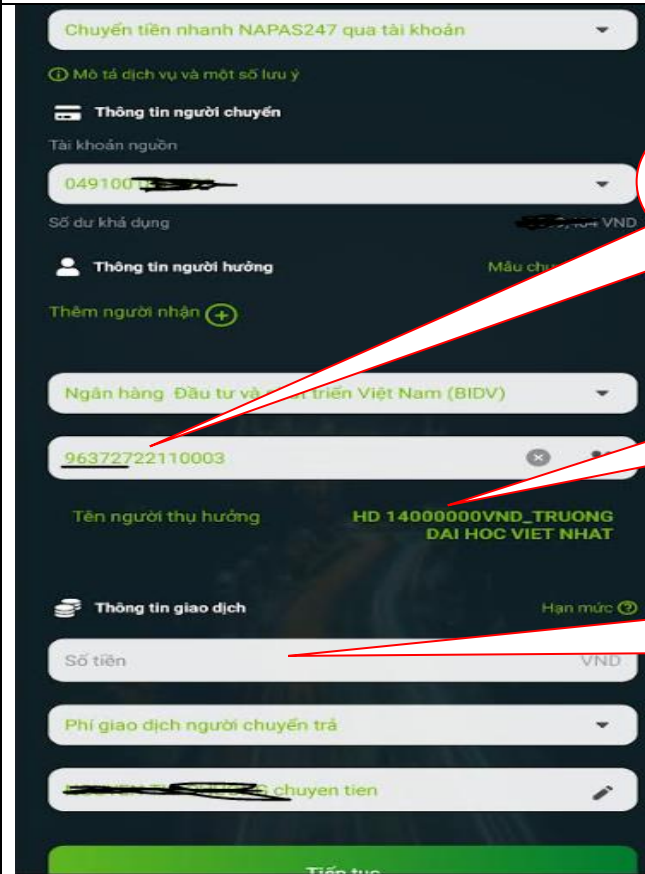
Chuyển tiền nhanh NAPAS247 qua tài khoản

ⓘ Mô tả dịch vụ và một số lưu ý

Thông tin người chuyển

Tài khoản nguồn

049100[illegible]

Số dư khả dụng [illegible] VND

Thông tin người hưởng

Mẫu chu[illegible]

Thêm người nhận

Ngân hàng Đầu tư và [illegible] triển Việt Nam (BIDV)

96372722110003

Tên người thụ hưởng

HD 14000000VND_TRUONG DAI HOC VIET NHAT

Thông tin giao dịch

Hạn mức

Số tiền

VND

Phí giao dịch người chuyển trả

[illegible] chuyen tien

Tiếp tục